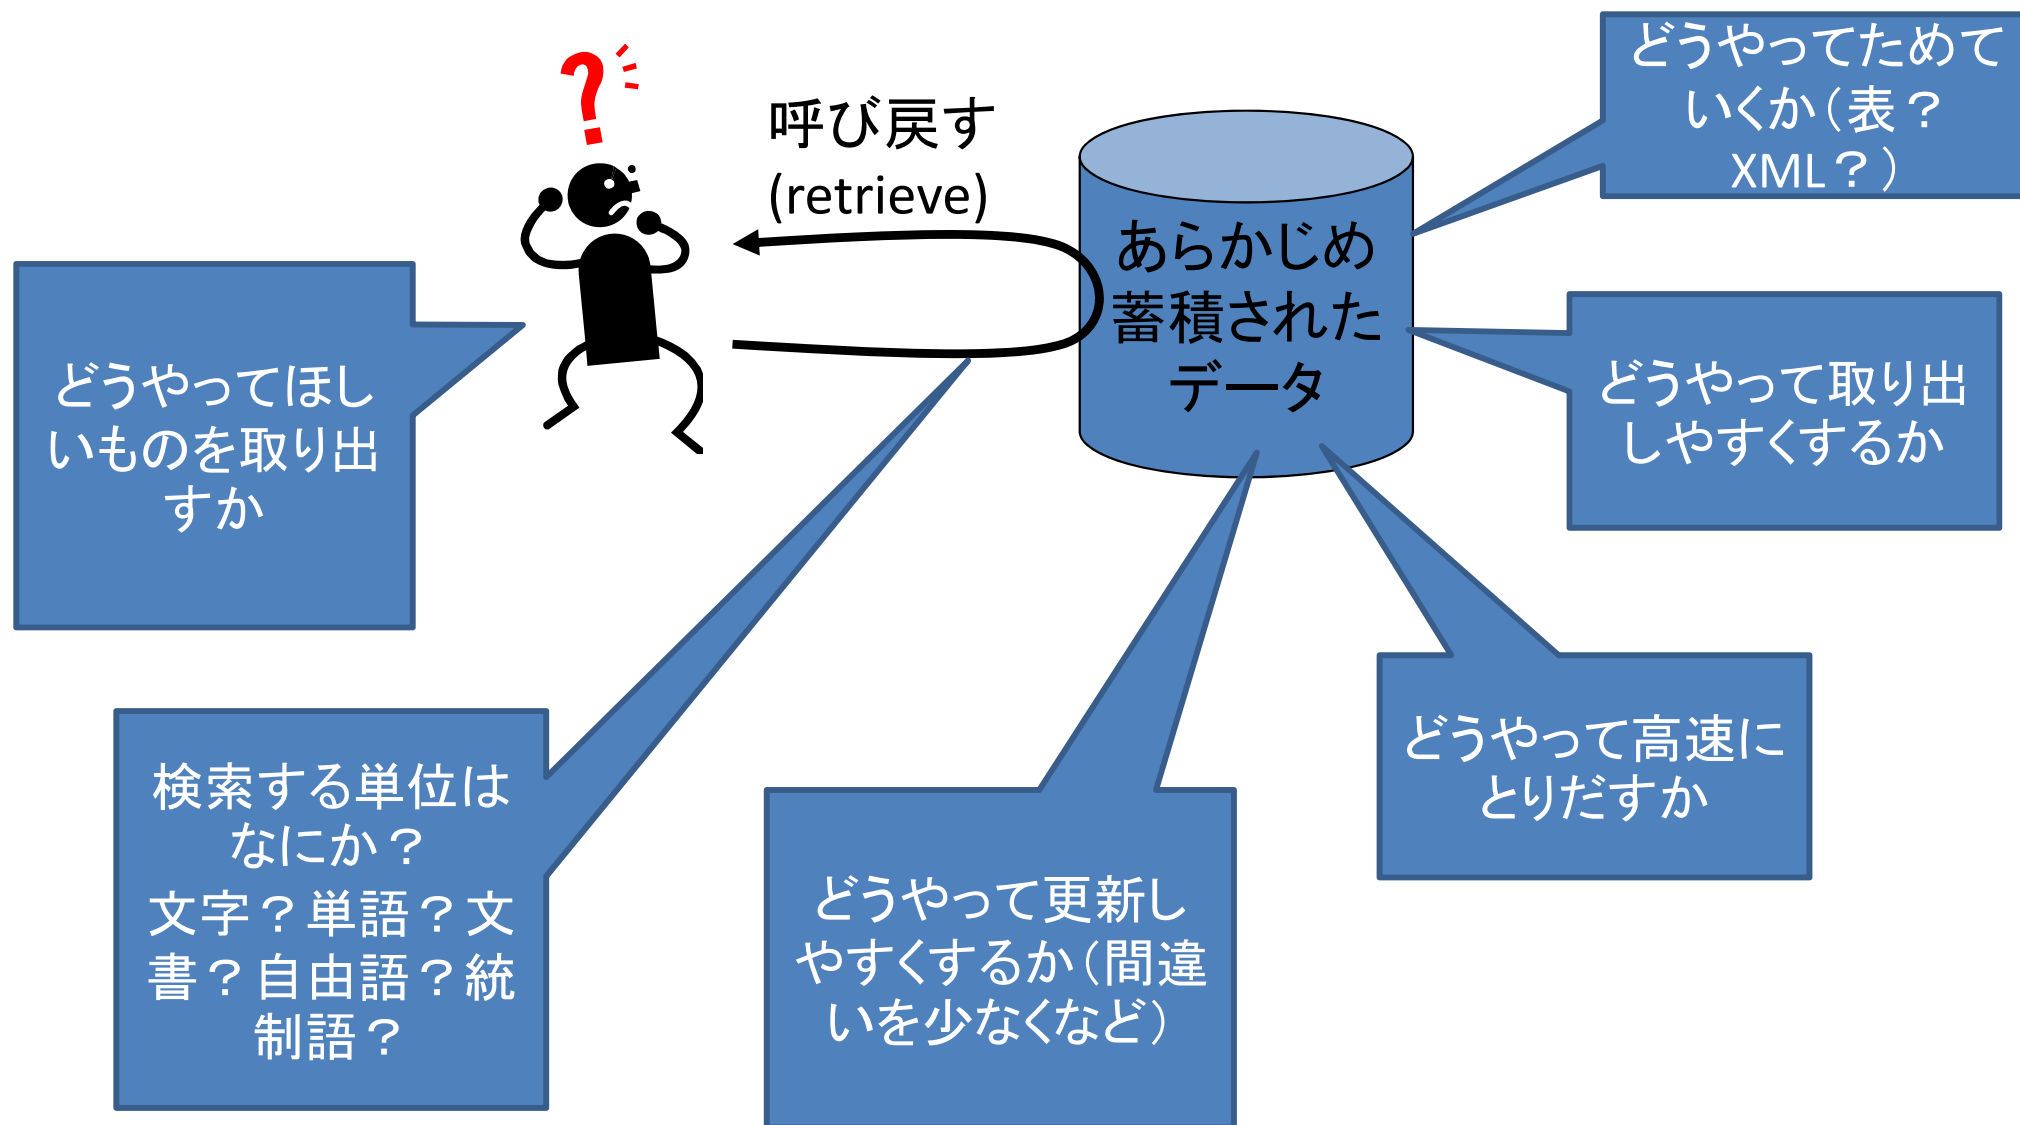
?

呼び戻す
(retrieve)

あらかじめ蓄積されたデータ

どうやってためていくか（表？XML？）

どうやってほしいものを取り出すか

どうやって取り出しやすくするか

検索する単位はなにか？
文字？単語？文書？自由語？統制語？

どうやって更新しやすくするか（間違いを少なくなど）

どうやって高速にとりだすか